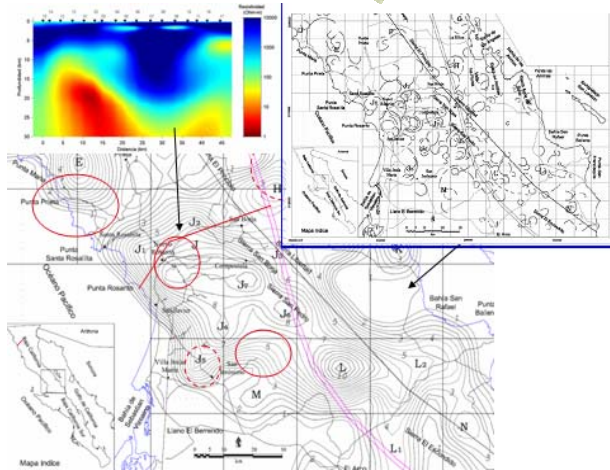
Resistividad (Ohm-m)

10000

Profundidad (km)

Distancia (km)

E

Punta Prieta

Punta Santa Rosalita

Océano Pacífico

Punta Rosarito

J3

J1

I

J

J2

J5

J4

H

Villa Jesús María

M

L

L1

L2

N

Bahía San Rafael

Punta Bufeo

Llano El Berrendo

Mapa Indice

Golfo de California

Bahía de Vizcaíno

Santa Rosalía

Punta Prieta

Punta Santa Rosalita

Punta Rosarito

Bahía San Rafael

Villa Jesús María

Llano El Berrendo

Mapa Indice

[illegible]